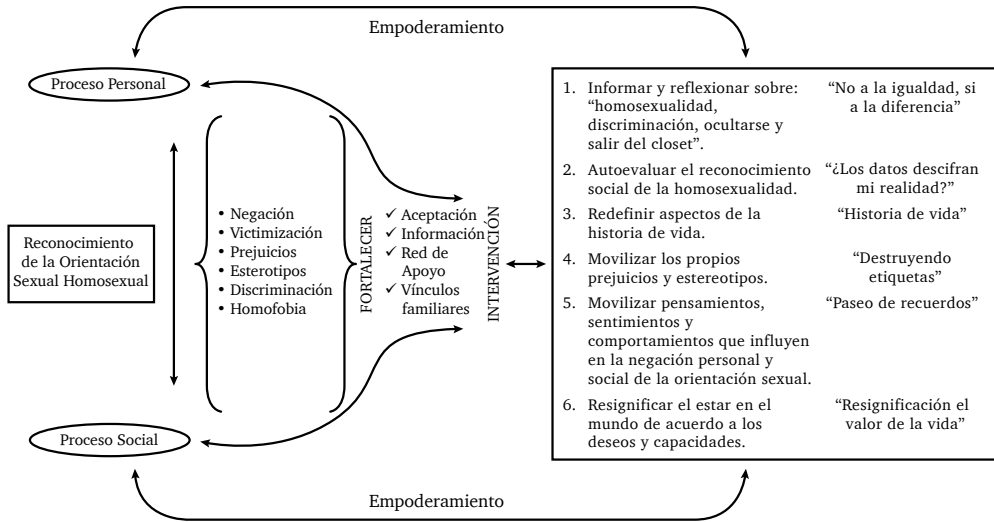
Empoderamiento

Proceso Personal

Reconocimiento de la Orientación Sexual Homosexual

• Negación
• Victimización
• Prejuicios
• Esterotipos
• Discriminación
• Homofobia

FORTALECER

✓ Aceptación
✓ Información
✓ Red de Apoyo
✓ Vínculos familiares

INTERVENCIÓN

Proceso Social

| | |
|---|---|
| 1. Informar y reflexionar sobre: "homosexualidad, discriminación, ocultarse y salir del closet". | "No a la igualdad, si a la diferencia" |
| 2. Autoevaluar el reconocimiento social de la homosexualidad. | "¿Los datos descifran mi realidad?" |
| 3. Redefinir aspectos de la historia de vida. | "Historia de vida" |
| 4. Movilizar los propios prejuicios y estereotipos. | "Destruyendo etiquetas" |
| 5. Movilizar pensamientos, sentimientos y comportamientos que influyen en la negación personal y social de la orientación sexual. | "Paseo de recuerdos" |
| 6. Resignificar el estar en el mundo de acuerdo a los deseos y capacidades. | "Resignificación el valor de la vida" |

Empoderamiento